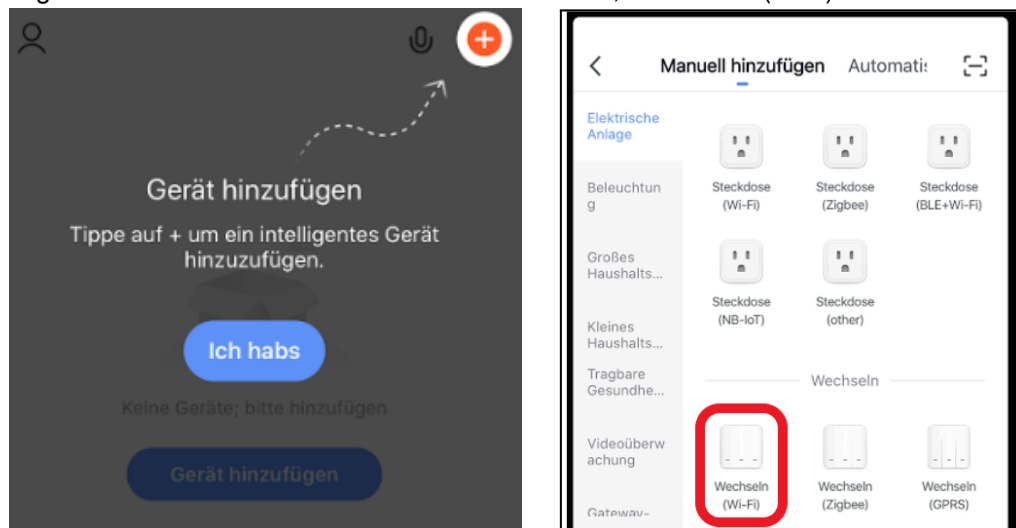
Gerät hinzufügen

Tippe auf + um ein intelligentes Gerät hinzuzufügen.

Ich habs

Keine Geräte; bitte hinzufügen

Gerät hinzufügen

Manuell hinzufügen Automatis

Elektrische Anlage

Beleuchtung

Großes Haushalts...

Kleines Haushalts...

Tragbare Gesundhe...

Videoüberwachung

Gateway-

Steckdose (Wi-Fi)

Steckdose (Zigbee)

Steckdose (BLE+Wi-Fi)

Steckdose (NB-IoT)

Steckdose (other)

Wechseln

Wechseln (Wi-Fi)

Wechseln (Zigbee)

Wechseln (GPRS)